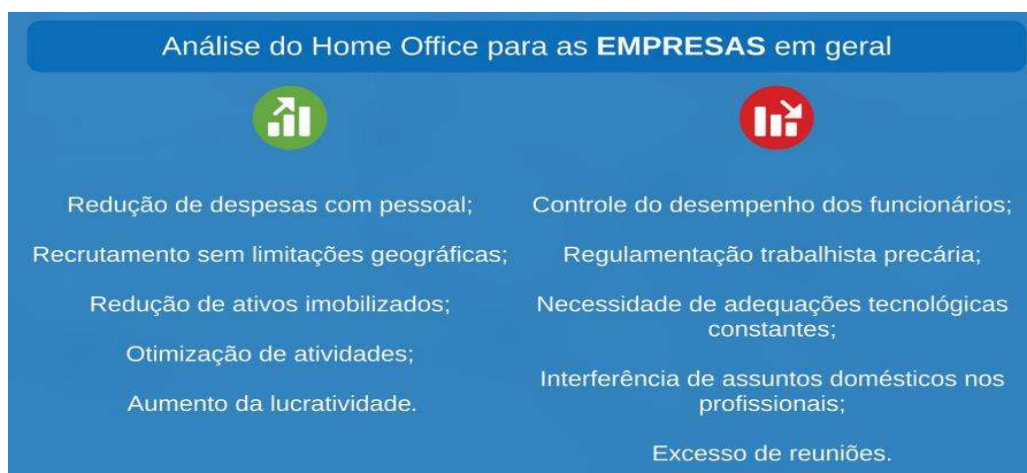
Análise do Home Office para as **EMPRESAS** em geral

Redução de despesas com pessoal;

Recrutamento sem limitações geográficas;

Redução de ativos imobilizados;

Otimização de atividades;

Aumento da lucratividade.

Controle do desempenho dos funcionários;

Regulamentação trabalhista precária;

Necessidade de adequações tecnológicas constantes;

Interferência de assuntos domésticos nos profissionais;

Excesso de reuniões.